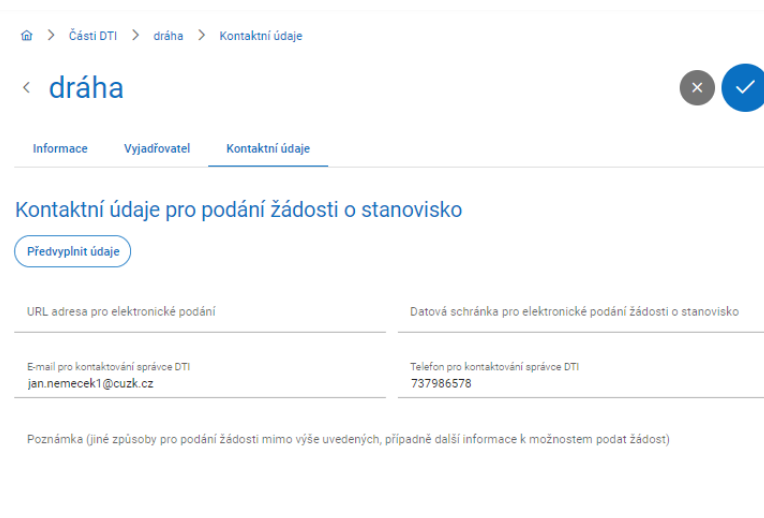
> Části DTI > dráha > Kontaktní údaje

< dráha

Informace Vyjadřovatel Kontaktní údaje

Kontaktní údaje pro podání žádosti o stanovisko

Předvyplnit údaje

URL adresa pro elektronické podání

Datová schránka pro elektronické podání žádosti o stanovisko

E-mail pro kontaktování správce DTI
jan.nemecek1@cuzk.cz

Telefon pro kontaktování správce DTI
737986578

Poznámka (jiné způsoby pro podání žádosti mimo výše uvedených, případně další informace k možnostem podat žádost)